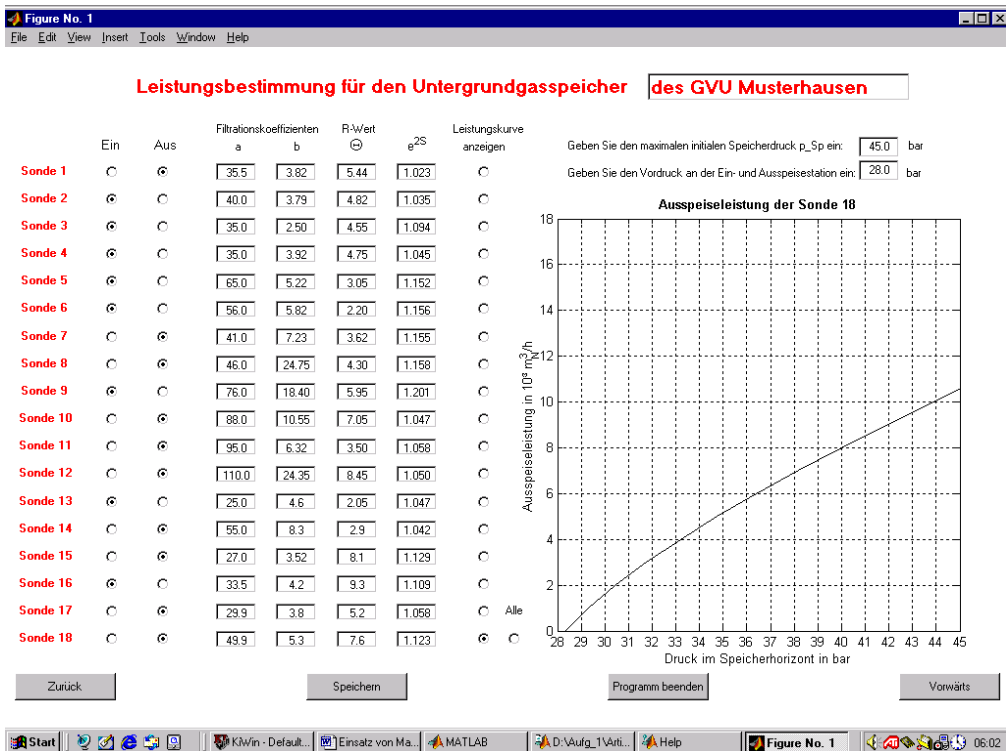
Figure No. 1

File Edit View Insert Tools Window Help

Leistungsbestimmung für den Untergrundgasspeicher des GVU Musterhausen

| | Ein | Aus | Filtrationskoeffizienten a | b | R-Wert Θ | $e^{2S}$ | Leistungskurve anzeigen |
|---|---|---|---|---|---|---|---|
| Sonde 1 | | | 35.5 | 3.82 | 5.44 | 1.023 | |
| Sonde 2 | | | 40.0 | 3.79 | 4.82 | 1.035 | |
| Sonde 3 | | | 35.0 | 2.50 | 4.55 | 1.094 | |
| Sonde 4 | | | 35.0 | 3.92 | 4.75 | 1.045 | |
| Sonde 5 | | | 65.0 | 5.22 | 3.05 | 1.152 | |
| Sonde 6 | | | 56.0 | 5.82 | 2.20 | 1.156 | |
| Sonde 7 | | | 41.0 | 7.23 | 3.62 | 1.155 | |
| Sonde 8 | | | 46.0 | 24.75 | 4.30 | 1.158 | |
| Sonde 9 | | | 76.0 | 18.40 | 5.95 | 1.201 | |
| Sonde 10 | | | 88.0 | 10.55 | 7.05 | 1.047 | |
| Sonde 11 | | | 95.0 | 6.32 | 3.50 | 1.058 | |
| Sonde 12 | | | 110.0 | 24.35 | 8.45 | 1.050 | |
| Sonde 13 | | | 25.0 | 4.6 | 2.05 | 1.047 | |
| Sonde 14 | | | 55.0 | 8.3 | 2.9 | 1.042 | |
| Sonde 15 | | | 27.0 | 3.52 | 8.1 | 1.129 | |
| Sonde 16 | | | 33.5 | 4.2 | 9.3 | 1.109 | |
| Sonde 17 | | | 29.9 | 3.8 | 5.2 | 1.058 | Alle |
| Sonde 18 | | | 49.9 | 5.3 | 7.6 | 1.123 | |

Geben Sie den maximalen initialen Speicherdruck p_Sp ein: 45.0 bar

Geben Sie den Vordruck an der Ein- und Ausspeisestation ein: 28.0 bar

Ausspeiseleistung der Sonde 18

Ausspeiseleistung in $10^3$ $m^3_N/h$

0 2 4 6 8 10 12 14 16 18

28 29 30 31 32 33 34 35 36 37 38 39 40 41 42 43 44 45

Druck im Speicherhorizont in bar

Zurück Speichern Programm beenden Vorwärts

Start KiWin - Default... Einsatz von Ma... MATLAB D:\Aufg_1\Arti... Help Figure No. 1 06:02